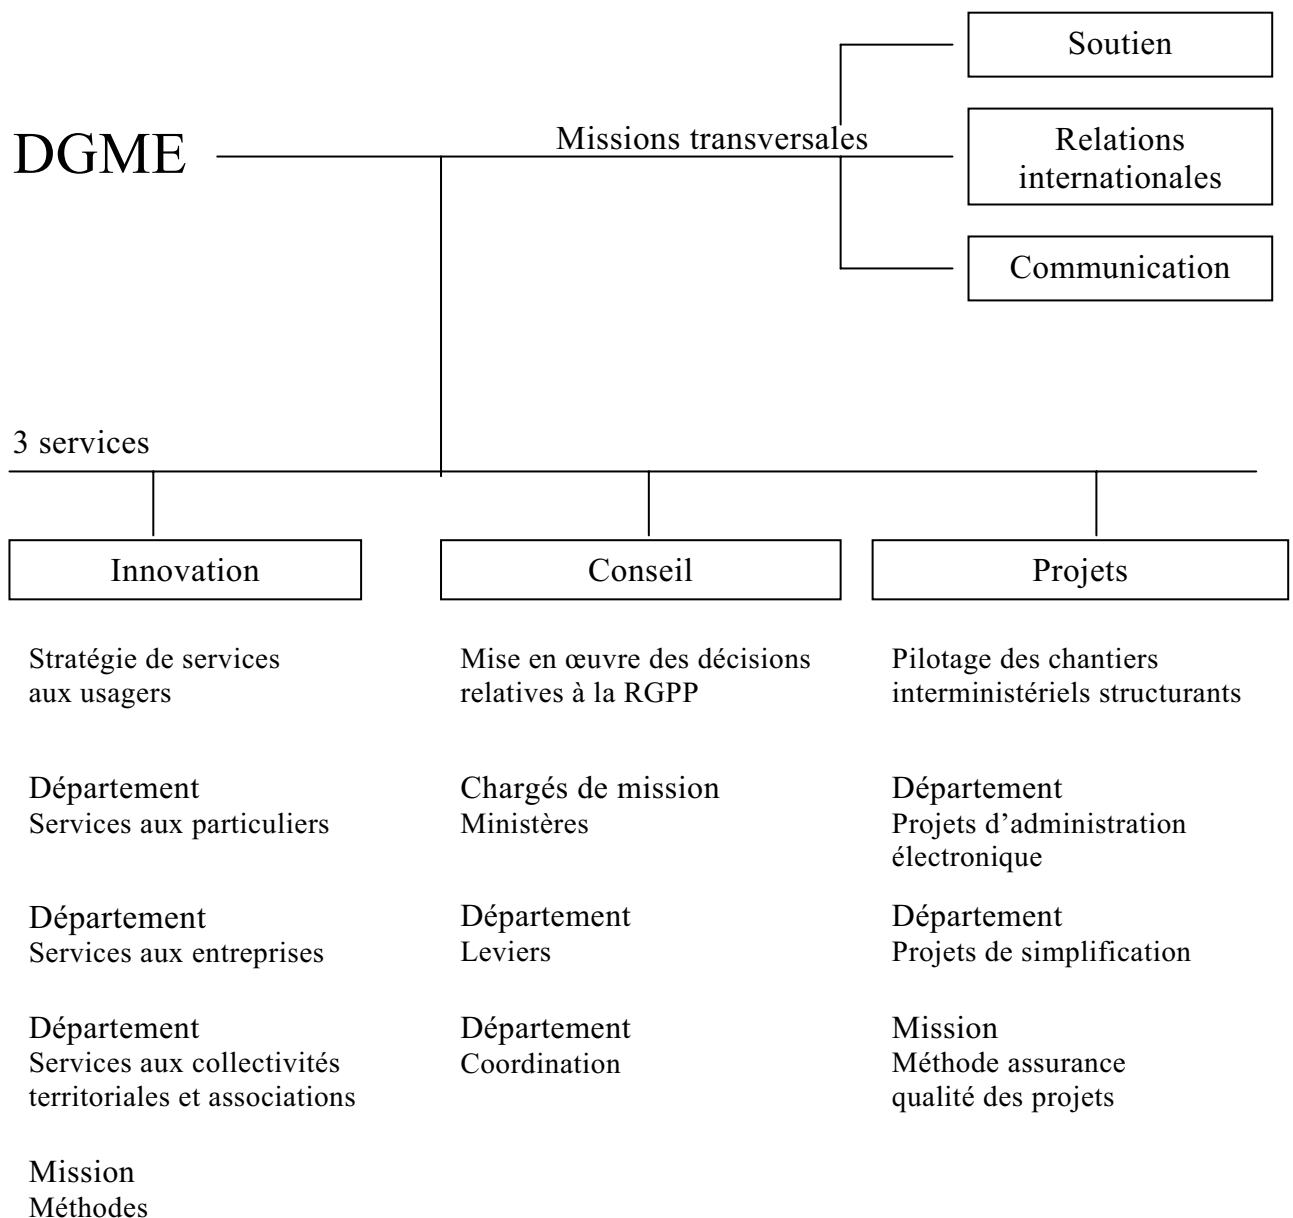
DGME

Missions transversales

Soutien

Relations internationales

Communication

3 services

Innovation

Stratégie de services aux usagers

Département
Services aux particuliers

Département
Services aux entreprises

Département
Services aux collectivités territoriales et associations

Mission
Méthodes

Conseil

Mise en œuvre des décisions relatives à la RGPP

Chargés de mission
Ministères

Département
Leviers

Département
Coordination

Projets

Pilotage des chantiers interministériels structurants

Département
Projets d'administration électronique

Département
Projets de simplification

Mission
Méthode assurance qualité des projets